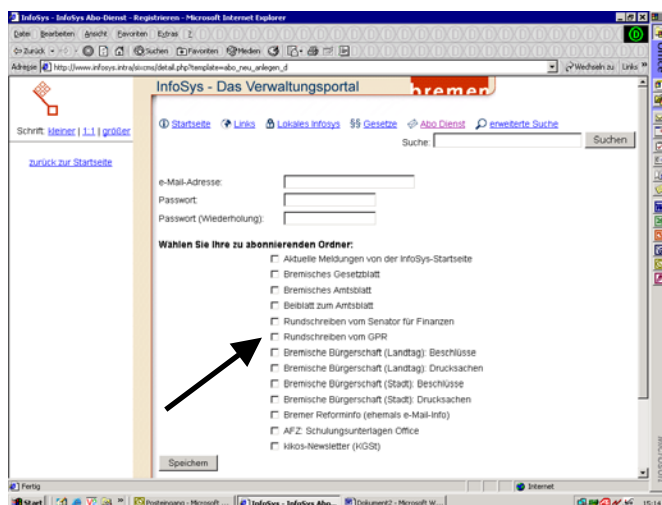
InfoSys - InfoSys Abo-Dienst - Registrieren - Microsoft Internet Explorer

Datei Bearbeiten Ansicht Favoriten Extras ?

Zurück Suchen Favoriten Medien

Adresse http://www.infosys.intra/sixcms/detail.php?template=abo_neu_anlegen_d Wechseln zu Links

InfoSys - Das Verwaltungsportal

bremen

Schrift: kleiner | 1:1 | größer

zurück zur Startseite

Startseite Links Lokales Infosys §§ Gesetze Abo Dienst erweiterte Suche

Suche: Suchen

e-Mail-Adresse:

Passwort:

Passwort (Wiederholung):

Wählen Sie Ihre zu abonnierenden Ordner:

Aktuelle Meldungen von der InfoSys-Startseite

Bremisches Gesetzblatt

Bremisches Amtsblatt

Beiblatt zum Amtsblatt

Rundschreiben vom Senator für Finanzen

Rundschreiben vom GPR

Bremische Bürgerschaft (Landtag): Beschlüsse

Bremische Bürgerschaft (Landtag): Drucksachen

Bremische Bürgerschaft (Stadt): Beschlüsse

Bremische Bürgerschaft (Stadt): Drucksachen

Bremer Reforminfo (ehemals e-Mail-Info)

AFZ: Schulungsunterlagen Office

kikos-Newsletter (KGSt)

Speichern

Fertig

Internet

Start Posteingang - Microsoft ... InfoSys - InfoSys Abo... Dokument2 - Microsoft W...